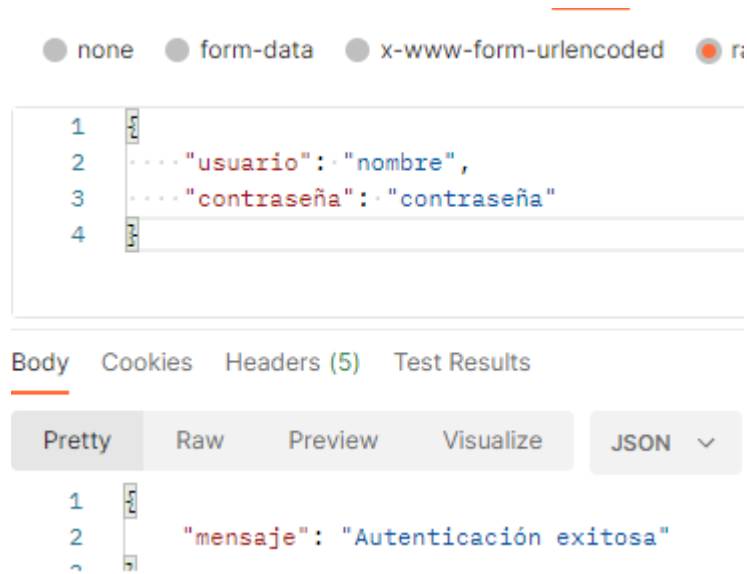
none form-data x-www-form-urlencoded ra

1 {
2 "usuario": "nombre",
3 "contraseña": "contraseña"
4 }

Body Cookies Headers (5) Test Results

Pretty Raw Preview Visualize JSON

1 {
2 "mensaje": "Autenticación exitosa"
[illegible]